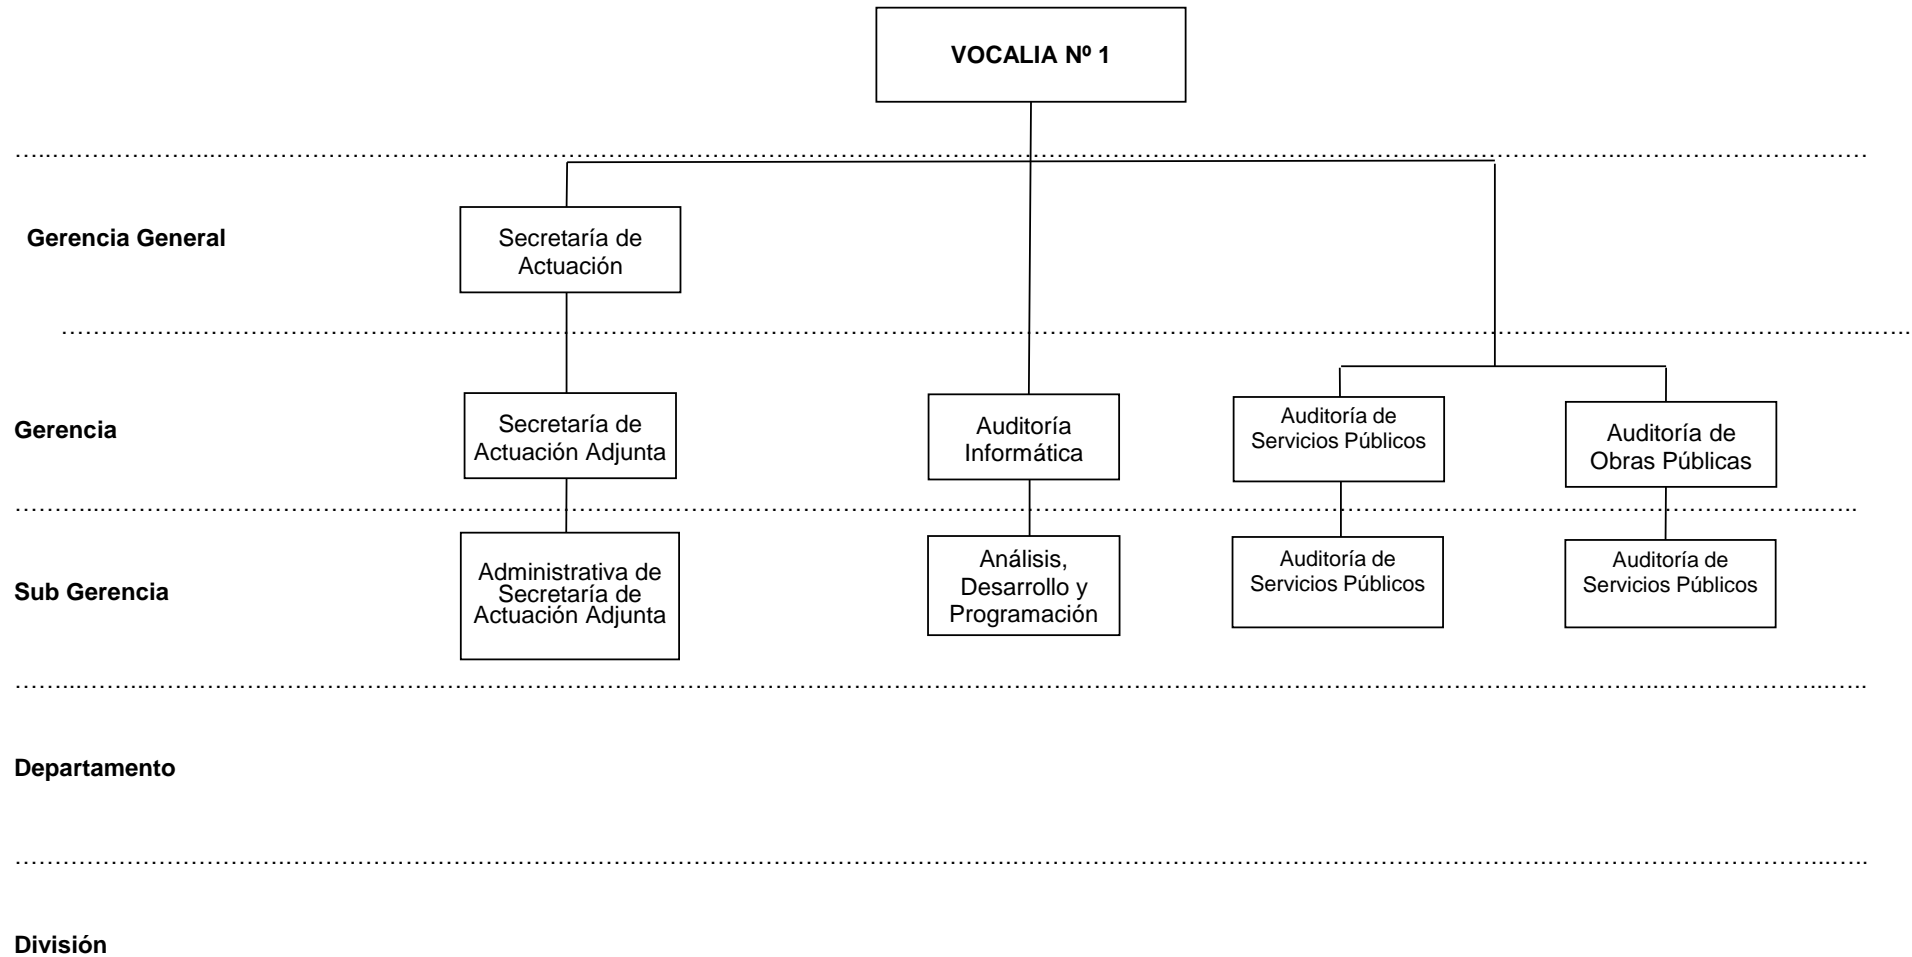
VOCALIA Nº 1

Gerencia General

Secretaría de Actuación

Gerencia

Secretaría de Actuación Adjunta

Auditoría Informática

Auditoría de Servicios Públicos

Auditoría de Obras Públicas

Sub Gerencia

Administrativa de Secretaría de Actuación Adjunta

Análisis, Desarrollo y Programación

Auditoría de Servicios Públicos

Auditoría de Servicios Públicos

Departamento

División